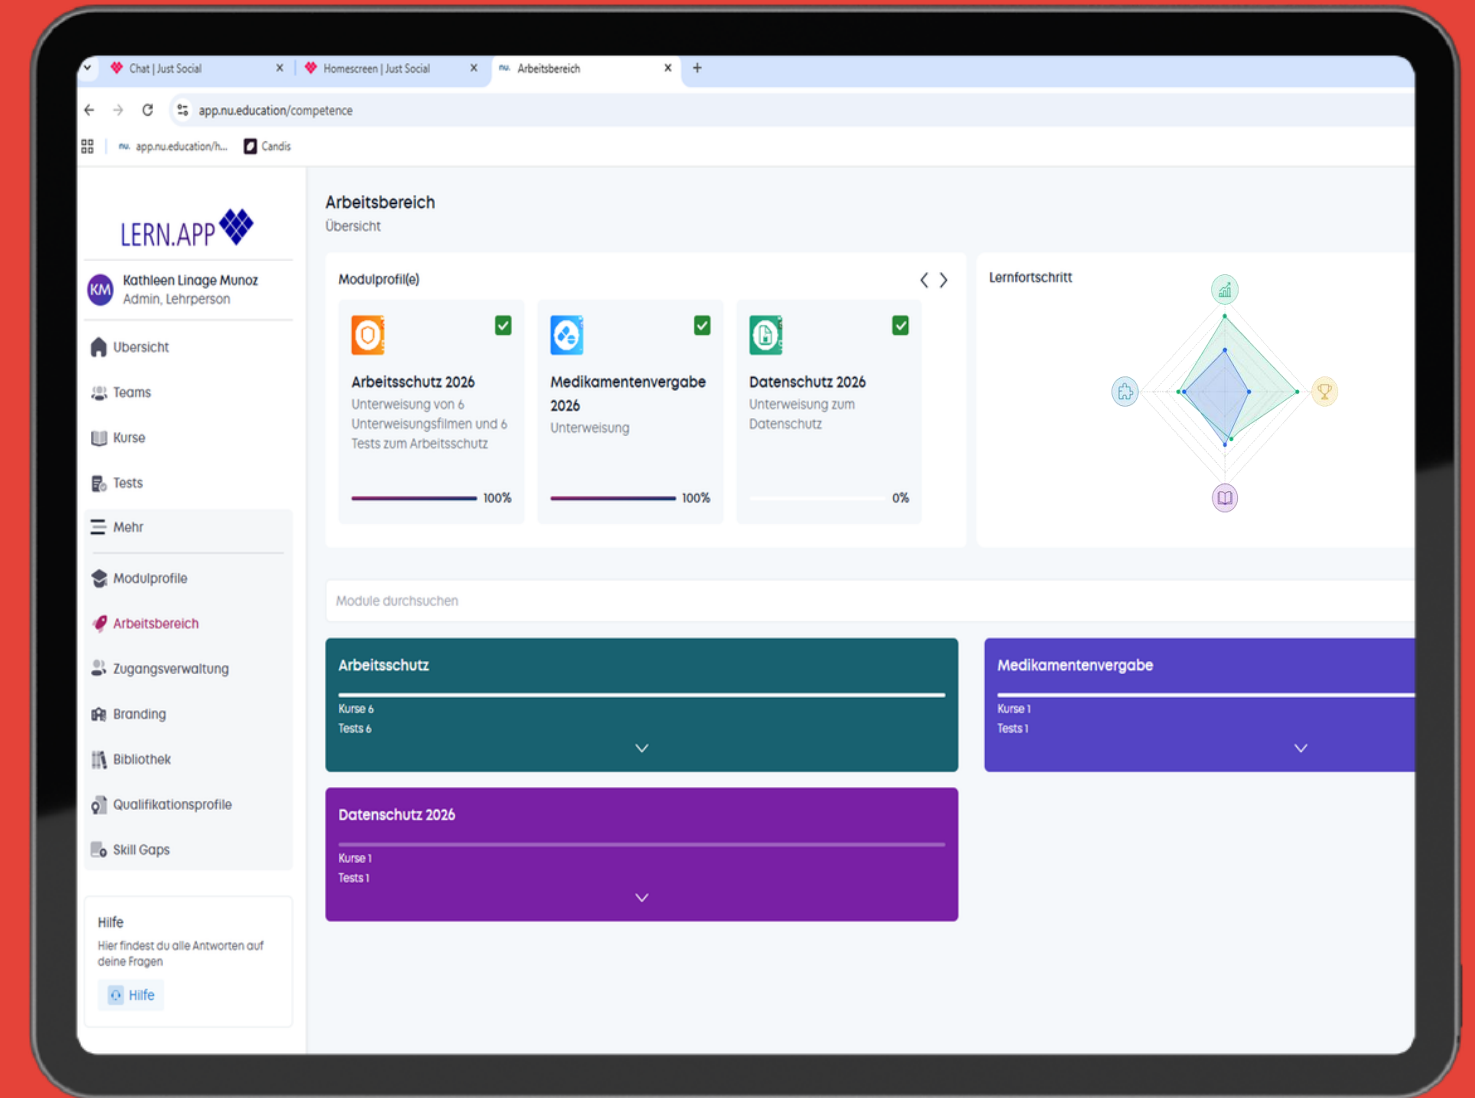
Chat | Just Social
Homescreen | Just Social
Arbeitsbereich
+
app.nu.education/competence
app.nu.education/h...
Candis

LERN.APP

KM Kathleen Linage Munoz
Admin, Lehrperson

Übersicht
Teams
Kurse
Tests
Mehr
Modulprofile
Arbeitsbereich
Zugangsverwaltung
Branding
Bibliothek
Qualifikationsprofile
Skill Gaps

Hilfe
Hier findest du alle Antworten auf deine Fragen
Hilfe

Arbeitsbereich
Übersicht

Modulprofil(e)

Arbeitsschutz 2026
Unterweisung von 6 Unterweisungsfilmen und 6 Tests zum Arbeitsschutz
100%

Medikamentenvergabe 2026
Unterweisung
100%

Datenschutz 2026
Unterweisung zum Datenschutz
0%

Lernfortschritt

Module durchsuchen

Arbeitsschutz
Kurse 6
Tests 6

Medikamentenvergabe
Kurse 1
Tests 1

Datenschutz 2026
Kurse 1
Tests 1